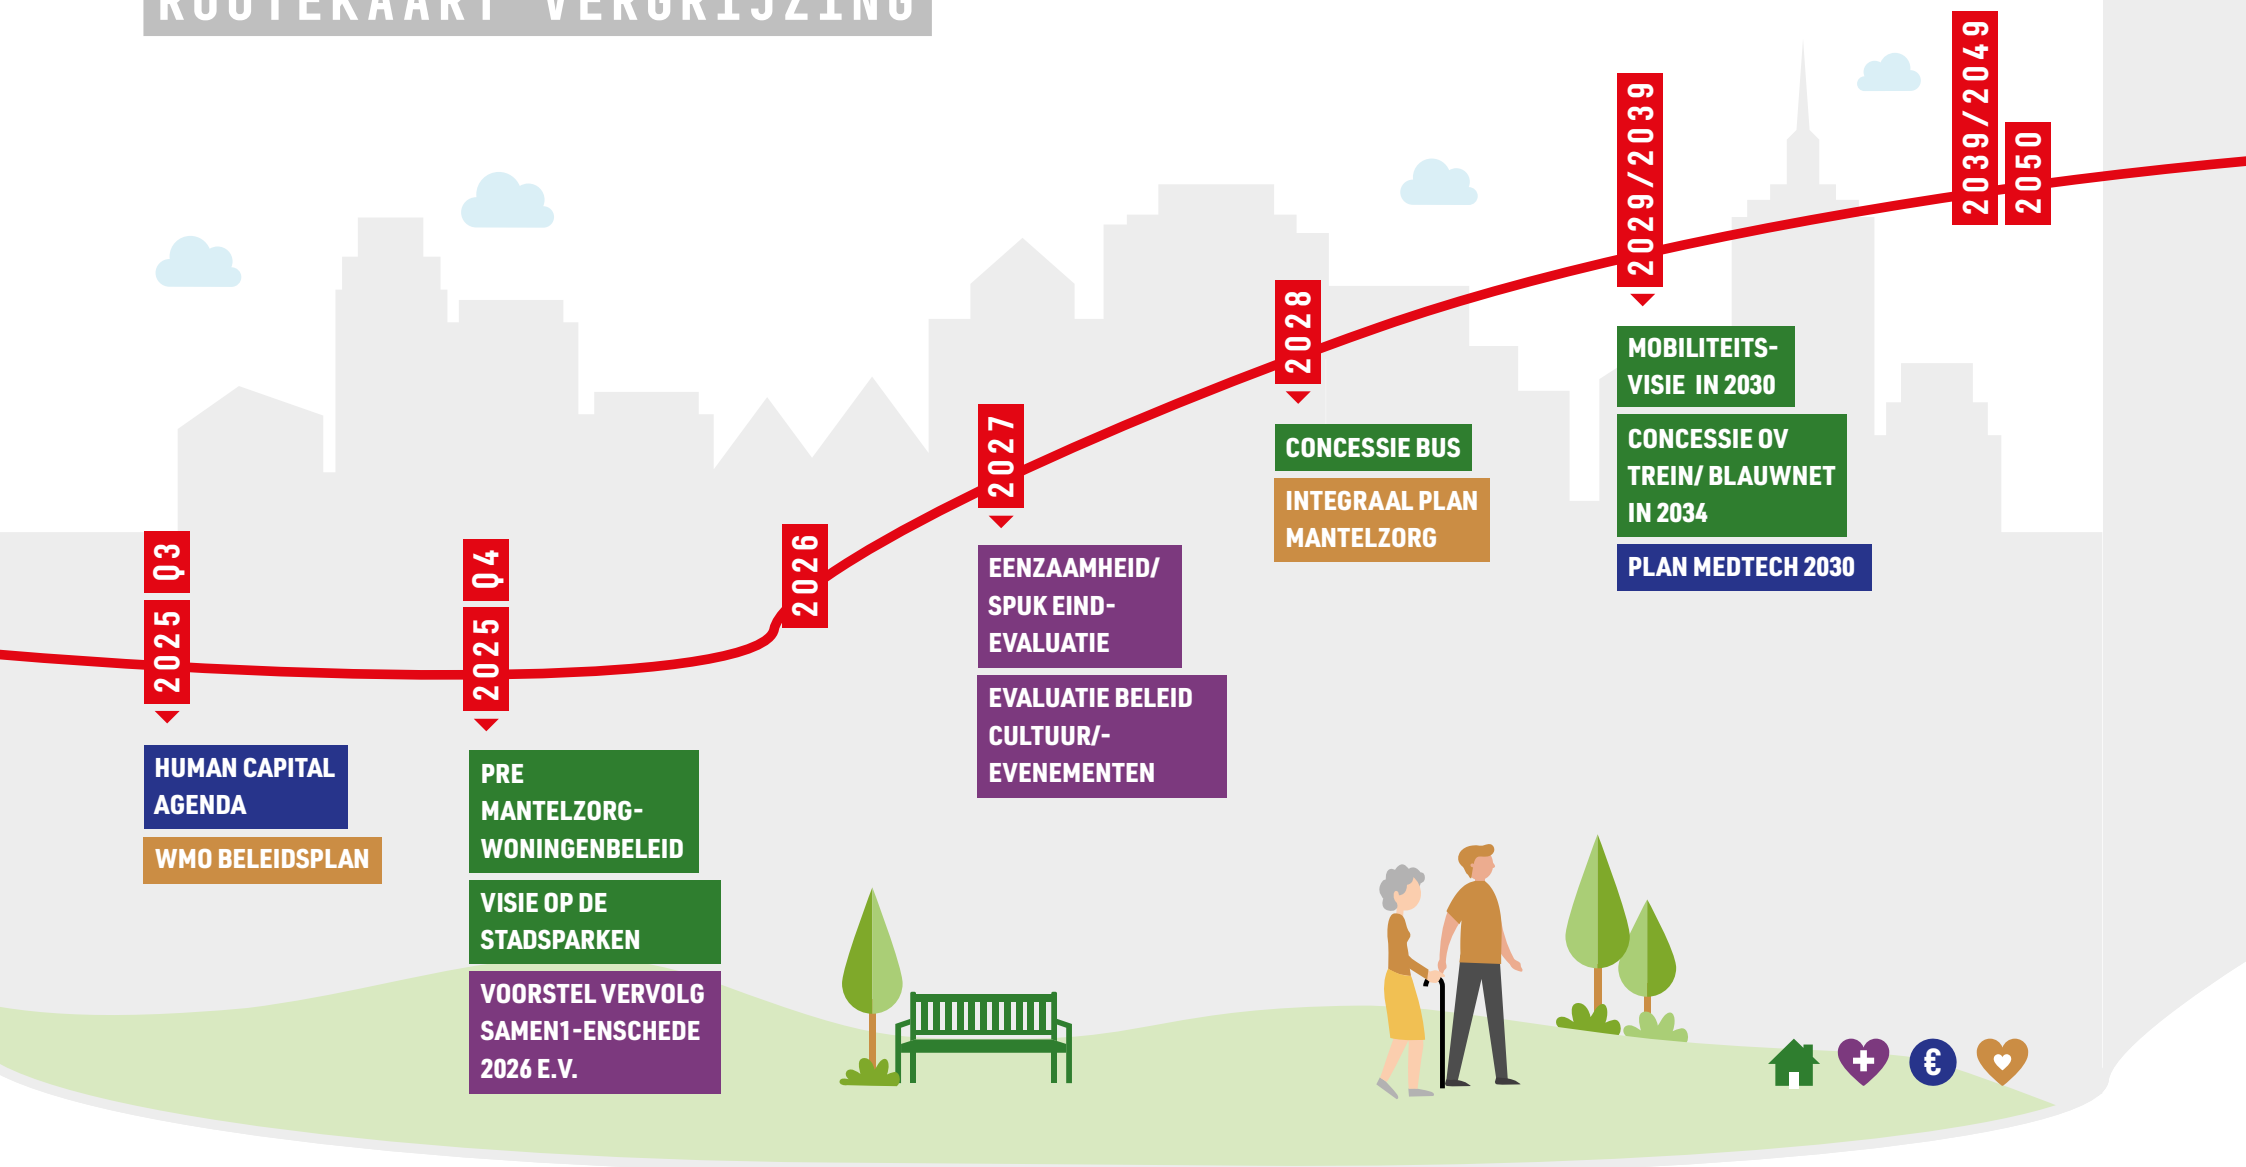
ROUTEKAART VERGRIJZING

2025 Q3

HUMAN CAPITAL AGENDA

WMO BELEIDSPLAN

2025 Q4

PRE MANTELZORG-WONINGENBELEID

VISIE OP DE STADSPARKEN

VOORSTEL VERVOLG SAMEN1-ENSCHEDE 2026 E.V.

2026

2027

EENZAAMHEID/ SPUK EIND-EVALUATIE

EVALUATIE BELEID CULTUUR/-EVENEMENTEN

2028

CONCESSIE BUS

INTEGRAAL PLAN MANTELZORG

2029/2039

MOBILITEITS-VISIE IN 2030

CONCESSIE OV TREIN/ BLAUWNET IN 2034

PLAN MEDTECH 2030

2039/2049

2050